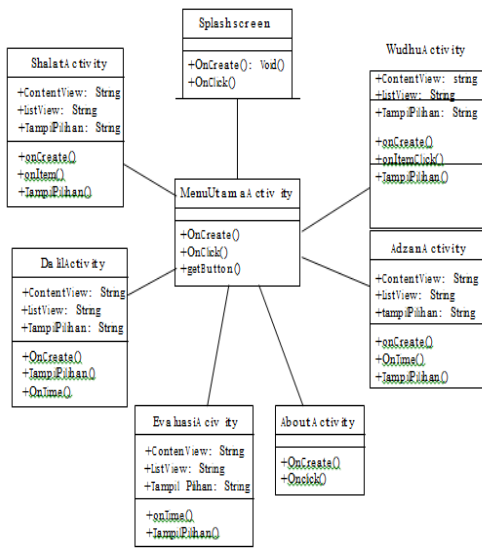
Splashscreen

+OnCreate(): Void()
+OnClick()

ShalatActivity

+ContentView: String
+ListView: String
+TampilPilihan: String

+onCreate()
+onItem()
+TampilPilihan()

WudhuActivity

+ContentView: string
+listView: String
+TampilPilihan: String

+onCreate()
+onItemClick()
+TampilPilihan()

MenuUtamaActivity

+OnCreate()
+OnClick()
+getButton()

DalilActivity

+ContentView: String
+listView: String
+TampilPilihan: String

+OnCreate()
+TampilPilihan()
+OnTime()

AdzanActivity

+ContentView: String
+listView: String
+tampilPilihan: String

+onCreate()
+OnTime()
+TampilPilihan()

EvaluasiAcivity

+ContenView: String
+ListView: String
+Tampil Pilihan: String

+onTime()
+TampilPilihan()

AboutActivity

+OnCreate()
+Onclick()